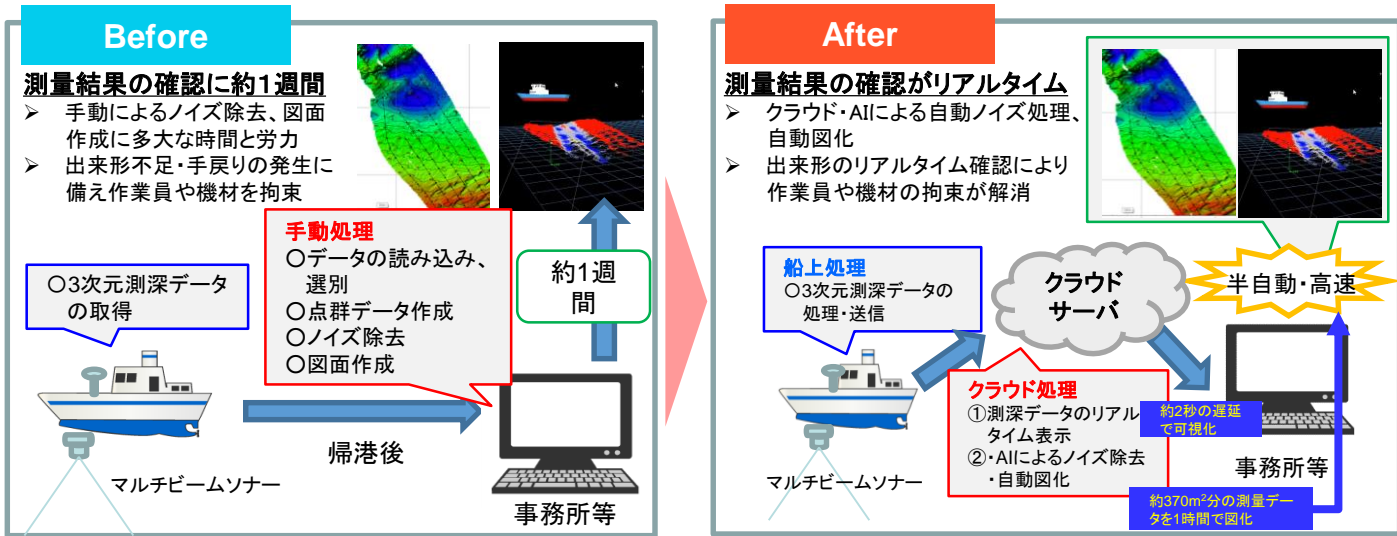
Before

測量結果の確認に約1週間

➢ 手動によるノイズ除去、図面作成に多大な時間と労力

➢ 出来形不足・手戻りの発生に備え作業員や機材を拘束

手動処理
〇データの読み込み、選別
〇点群データ作成
〇ノイズ除去
〇図面作成

約1週間

〇3次元測深データの取得

帰港後

マルチビームソナー

事務所等

After

測量結果の確認がリアルタイム

➢ クラウド・AIによる自動ノイズ処理、自動図化

➢ 出来形のリアルタイム確認により作業員や機材の拘束が解消

船上処理
〇3次元測深データの処理・送信

クラウドサーバ

半自動・高速

クラウド処理
①測深データのリアルタイム表示
②・AIによるノイズ除去・自動図化

約2秒の遅延で可視化

マルチビームソナー

事務所等

約370m$^2$分の測量データを1時間で図化